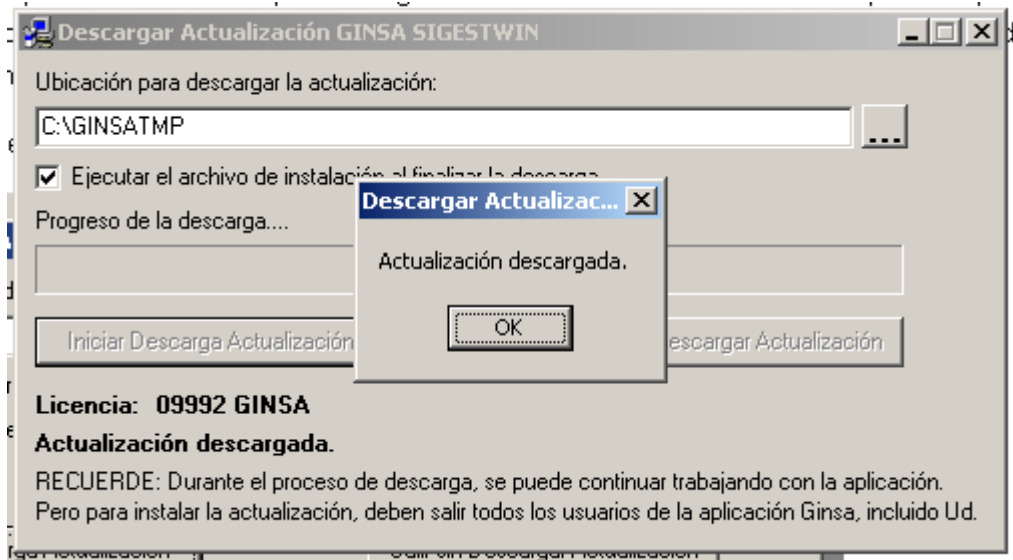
Descargar Actualización GINSA SIGESTWIN

Ubicación para descargar la actualización:

C:\GINSATMP

...

Ejecutar el archivo de instalación al finalizar la descarga

Progreso de la descarga....

Iniciar Descarga Actualización

escargar Actualización

Descargar Actualizac...

Actualización descargada.

OK

Licencia: 09992 GINSA

Actualización descargada.

RECUERDE: Durante el proceso de descarga, se puede continuar trabajando con la aplicación. Pero para instalar la actualización, deben salir todos los usuarios de la aplicación Ginsa, incluido Ud.